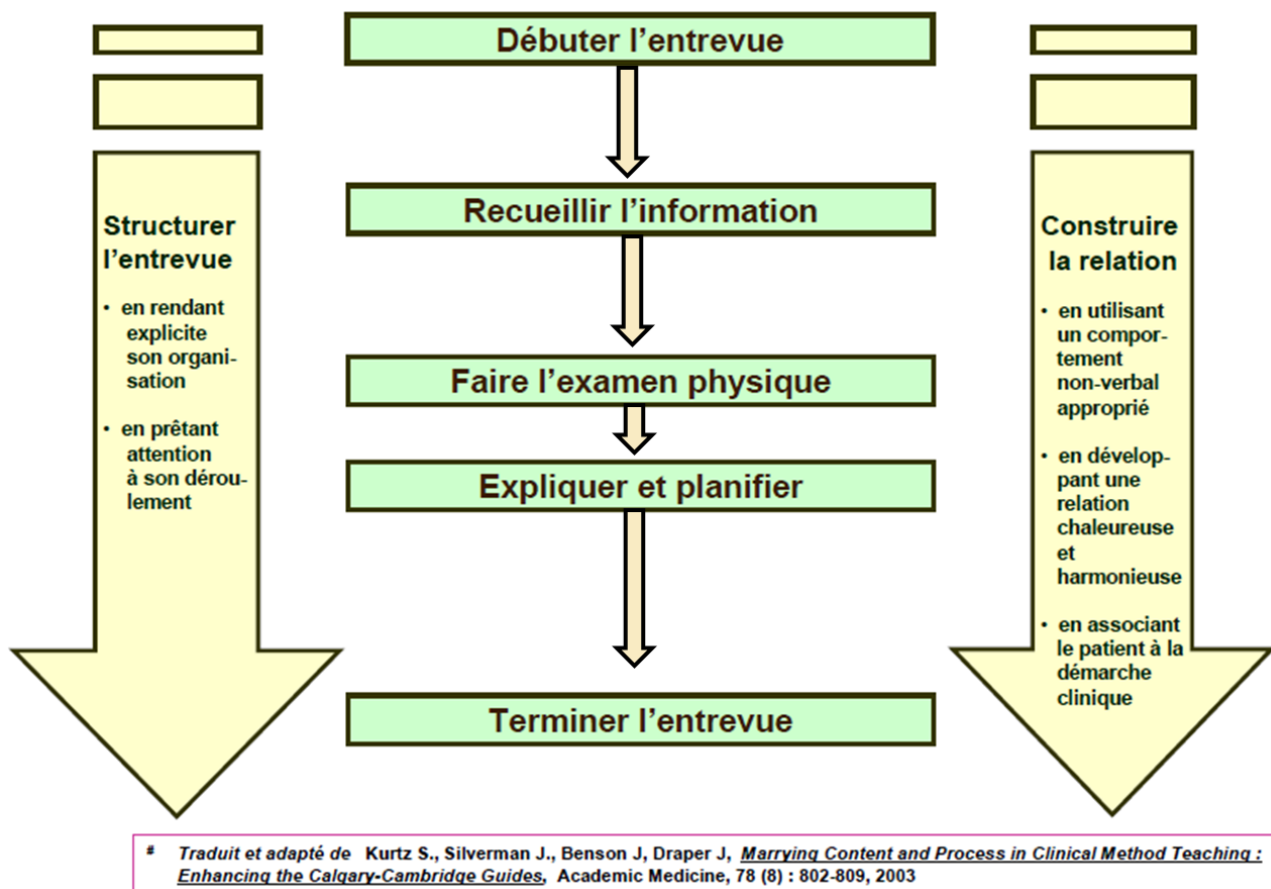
Débuter l'entrevue

Recueillir l'information

Faire l'examen physique

Expliquer et planifier

Terminer l'entrevue

Structurer l'entrevue

• en rendant explicite son organisation

• en prêtant attention à son déroulement

Construire la relation

• en utilisant un comportement non-verbal approprié

• en développant une relation chaleureuse et harmonieuse

• en associant le patient à la démarche clinique

# Traduit et adapté de Kurtz S., Silverman J., Benson J, Draper J, Marrying Content and Process in Clinical Method Teaching : Enhancing the Calgary-Cambridge Guides, Academic Medicine, 78 (8) : 802-809, 2003